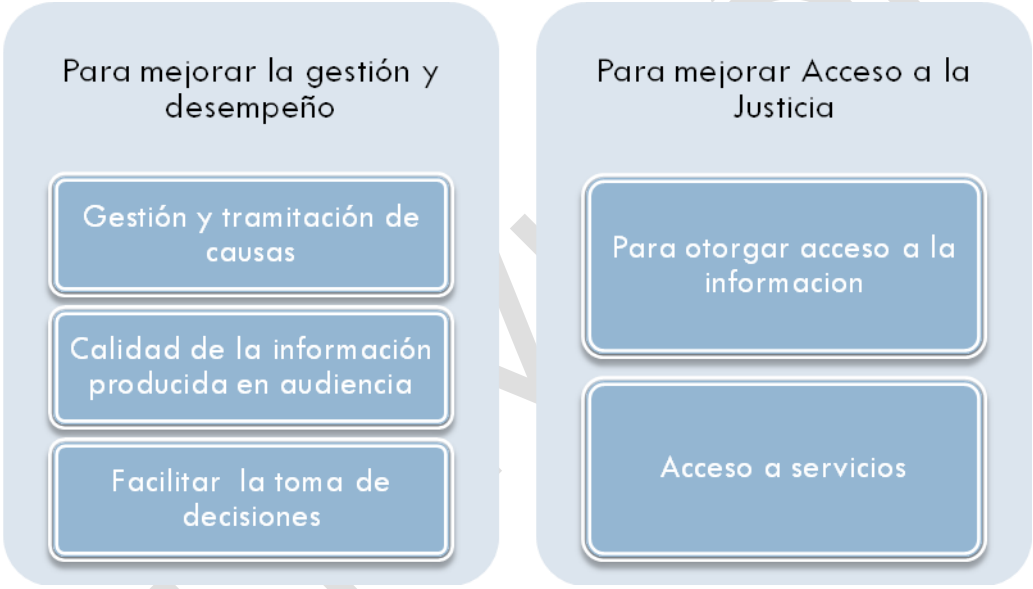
Para mejorar la gestión y desempeño

Gestión y tramitación de causas

Calidad de la información producida en audiencia

Facilitar la toma de decisiones

Para mejorar Acceso a la Justicia

Para otorgar acceso a la informacion

Acceso a servicios